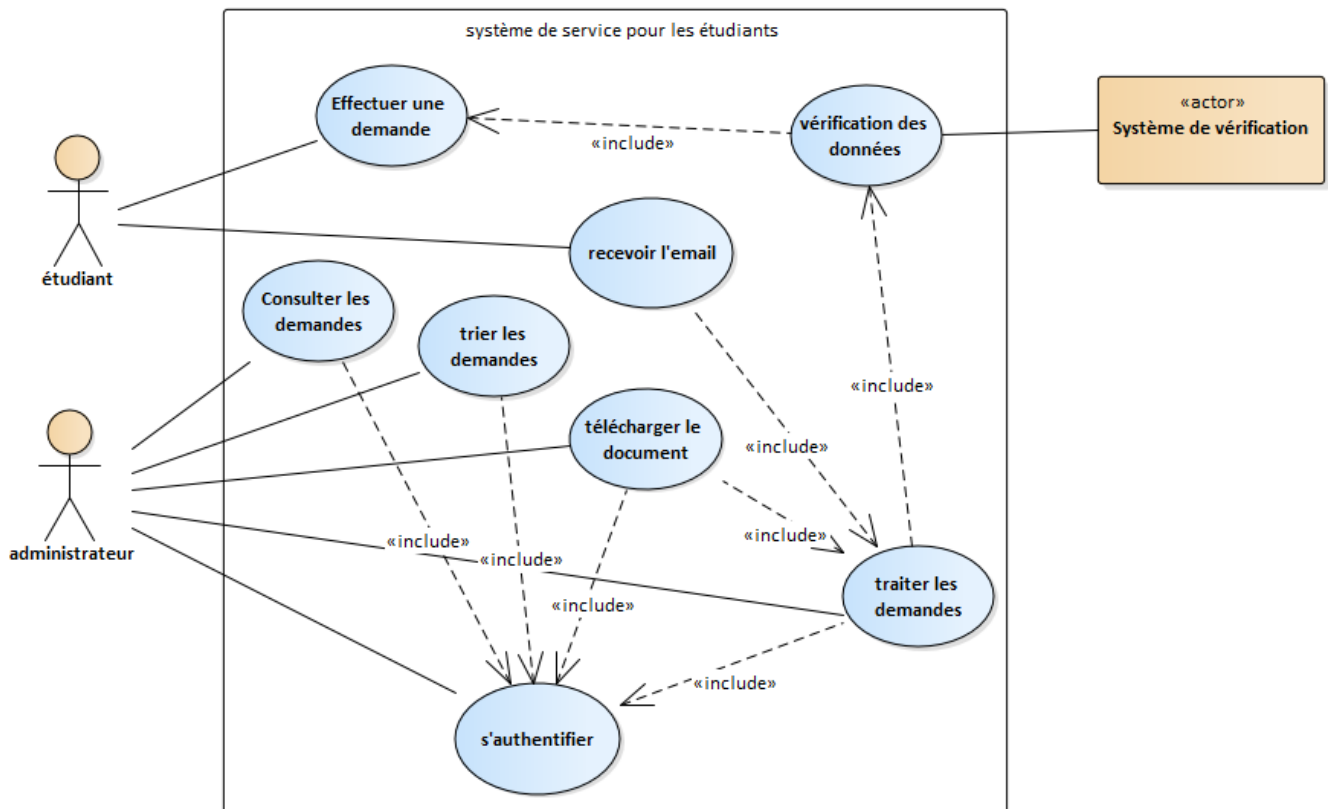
système de service pour les étudiants

Effectuer une demande

«include»

vérification des données

«actor»
Système de vérification

étudiant

recevoir l'email

Consulter les demandes

trier les demandes

«include»

télécharger le document

«include»

administrateur

«include»

«include»

«include»

«include»

traiter les demandes

«include»

s'authentifier